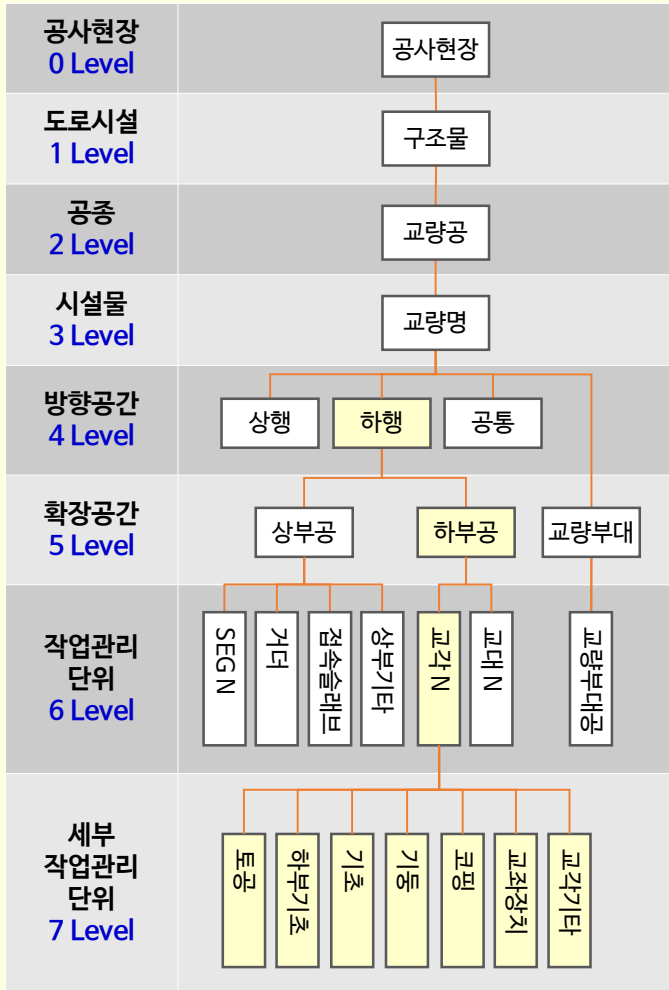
공사현장
0 Level

도로시설
1 Level

공종
2 Level

시설물
3 Level

방향공간
4 Level

확장공간
5 Level

작업관리
단위
6 Level

세부
작업관리
단위
7 Level

공사현장

구조물

교량공

교량명

상행
하행
공통

상부공
하부공
교량부대

SEG N
거더
접속슬래브
상부기타
교각 N
교대 N
교량부대공

토공
하부기초
기초
기둥
코핑
교좌장치
교각기타